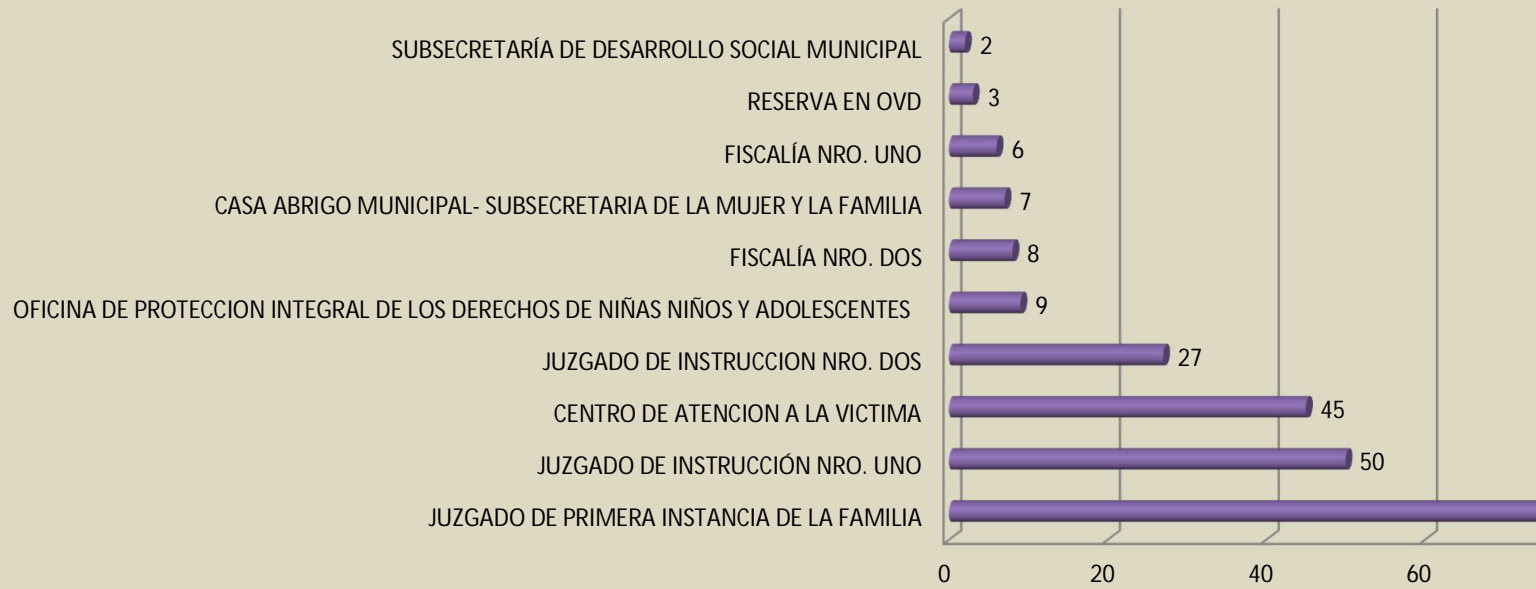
SUBSECRETARÍA DE DESARROLLO SOCIAL MUNICIPAL 2
RESERVA EN OVD 3
FISCALÍA NRO. UNO 6
CASA ABRIGO MUNICIPAL- SUBSECRETARIA DE LA MUJER Y LA FAMILIA 7
FISCALÍA NRO. DOS 8
OFICINA DE PROTECCION INTEGRAL DE LOS DERECHOS DE NIÑAS NIÑOS Y ADOLESCENTES 9
JUZGADO DE INSTRUCCION NRO. DOS 27
CENTRO DE ATENCION A LA VICTIMA 45
JUZGADO DE INSTRUCCIÓN NRO. UNO 50
JUZGADO DE PRIMERA INSTANCIA DE LA FAMILIA

0 20 40 60